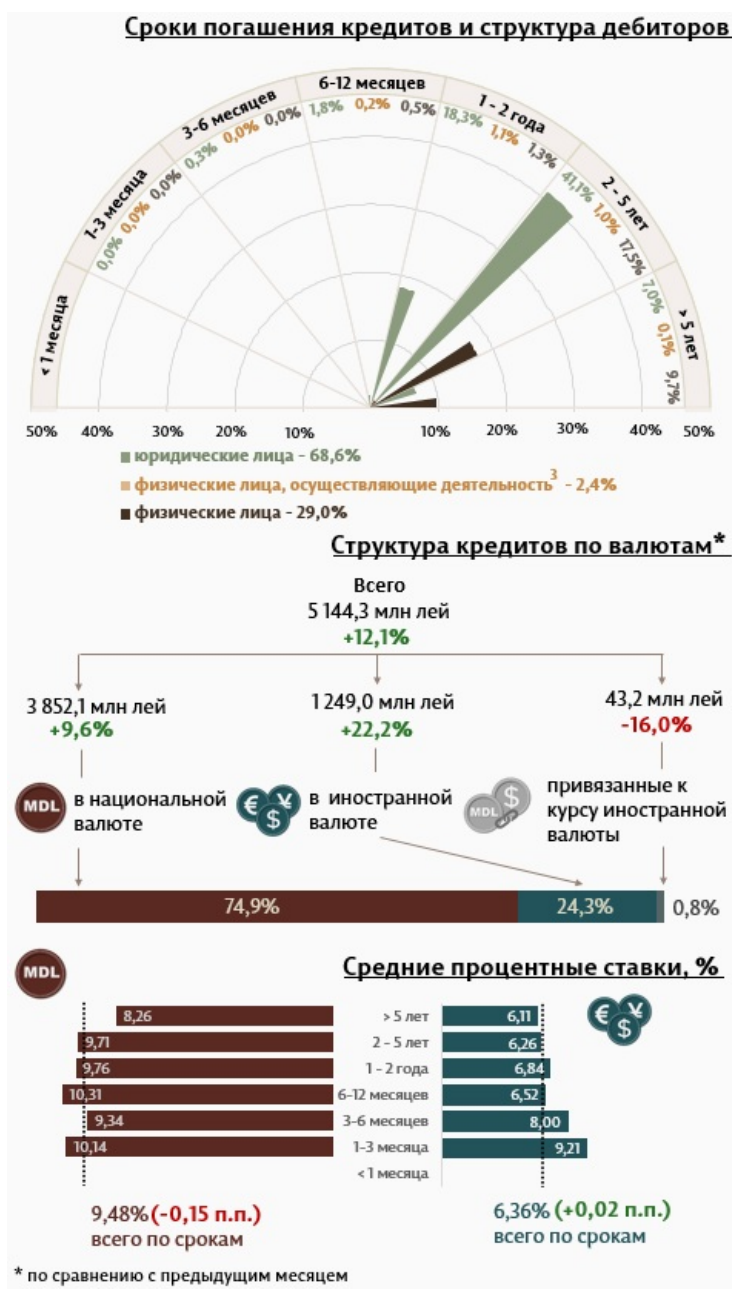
Сроки погашения кредитов и структура дебиторов

6-12 месяцев
1,8% 0,2% 0,5%

3-6 месяцев
0,3% 0,0% 0,0%

1 - 2 года
18,3% 1,1% 1,3%

1-3 месяца
0,0% 0,0% 0,0%

2 - 5 лет
41,1% 1,0% 17,5%

< 1 месяца

> 5 лет
7,0% 0,1% 9,7%

50% 40% 30% 20% 10% 10% 20% 30% 40% 50%

юридические лица - 68,6%
физические лица, осуществляющие деятельность$^3$ - 2,4%
физические лица - 29,0%

Структура кредитов по валютам*

Всего
5 144,3 млн лей
+12,1%

3 852,1 млн лей
+9,6%

1 249,0 млн лей
+22,2%

43,2 млн лей
-16,0%

MDL в национальной валюте

в иностранной валюте

MDL привязанные к курсу иностранной валюты

74,9% 24,3% 0,8%

MDL

Средние процентные ставки, %

| | | |
|---|---|---|
| 8,26 | > 5 лет | 6,11 |
| 9,71 | 2 - 5 лет | 6,26 |
| 9,76 | 1 - 2 года | 6,84 |
| 10,31 | 6-12 месяцев | 6,52 |
| 9,34 | 3-6 месяцев | 8,00 |
| 10,14 | 1-3 месяца | 9,21 |
| | <1 месяца | |

9,48% (-0,15 п.п.)
всего по срокам

6,36% (+0,02 п.п.)
всего по срокам

* по сравнению с предыдущим месяцем